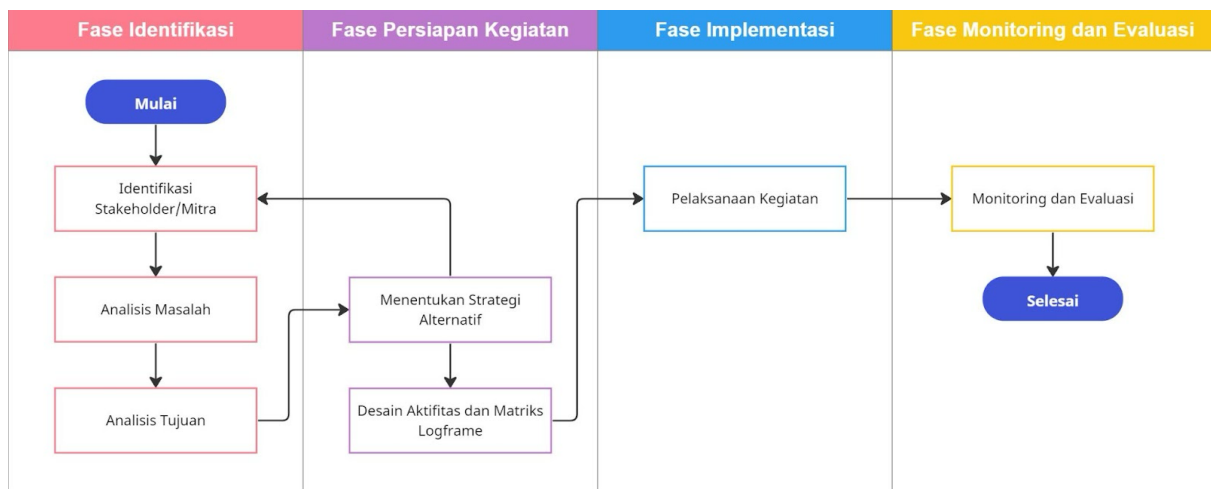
Fase Identifikasi

Fase Persiapan Kegiatan

Fase Implementasi

Fase Monitoring dan Evaluasi

Mulai

Identifikasi Stakeholder/Mitra

Analisis Masalah

Analisis Tujuan

Menentukan Strategi Alternatif

Desain Aktifitas dan Matriks Logframe

Pelaksanaan Kegiatan

Monitoring dan Evaluasi

Selesai